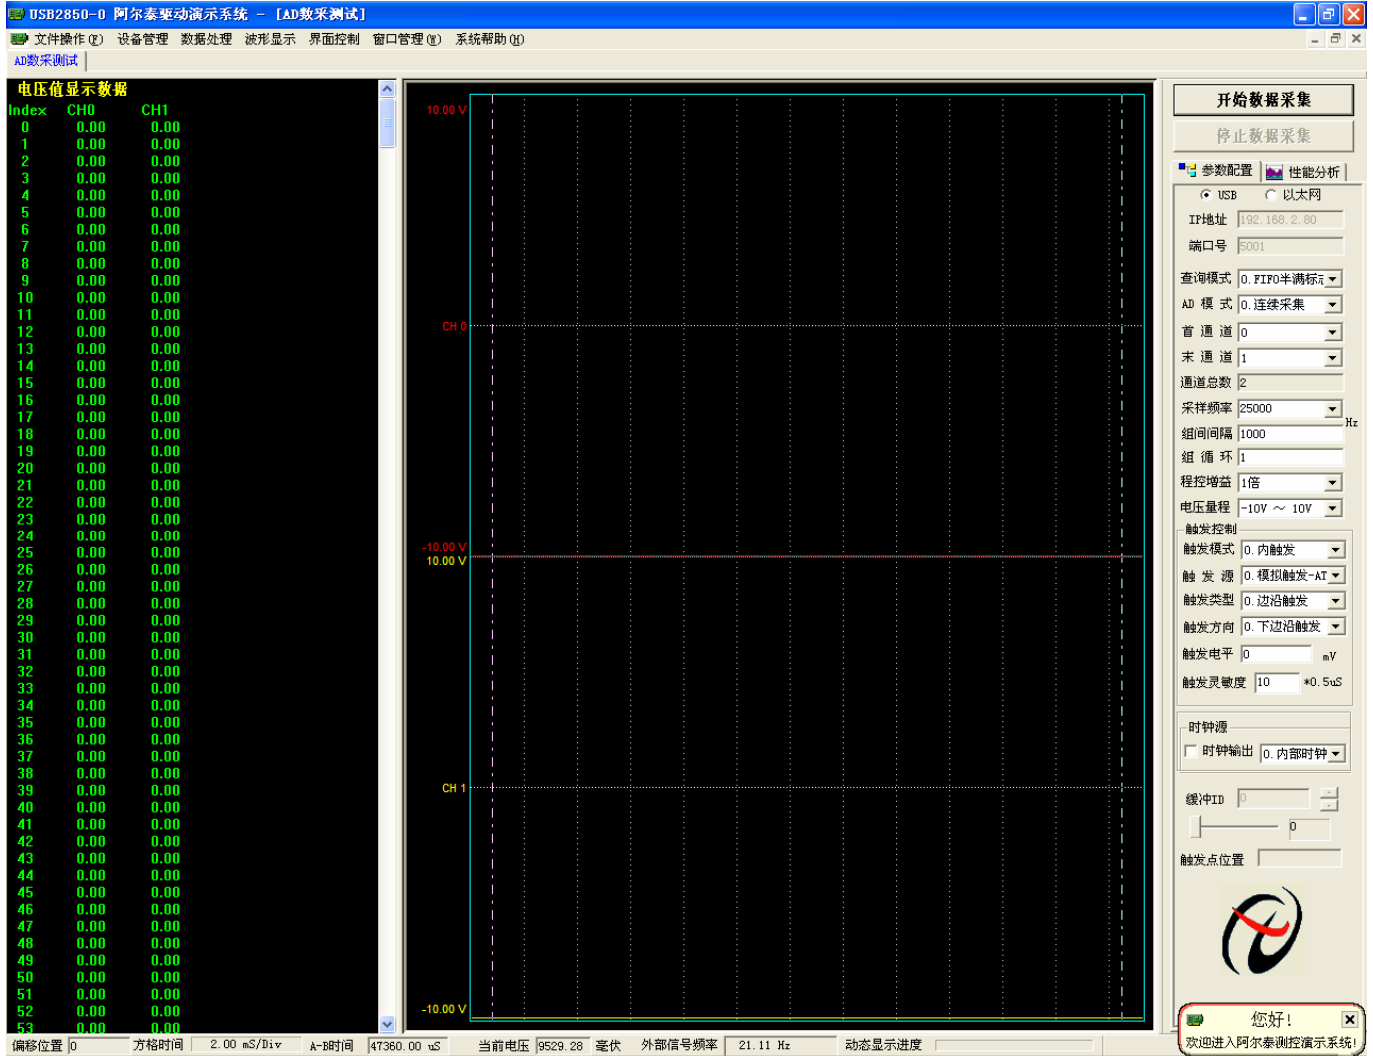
USB2850-0 阿尔泰驱动演示系统 – [AD数采测试]

文件操作(F) 设备管理 数据处理 波形显示 界面控制 窗口管理(W) 系统帮助(H)

AD数采测试

电压值显示数据

| Index | CH0 | CH1 |
|---|---|---|
| 0 | 0.00 | 0.00 |
| 1 | 0.00 | 0.00 |
| 2 | 0.00 | 0.00 |
| 3 | 0.00 | 0.00 |
| 4 | 0.00 | 0.00 |
| 5 | 0.00 | 0.00 |
| 6 | 0.00 | 0.00 |
| 7 | 0.00 | 0.00 |
| 8 | 0.00 | 0.00 |
| 9 | 0.00 | 0.00 |
| 10 | 0.00 | 0.00 |
| 11 | 0.00 | 0.00 |
| 12 | 0.00 | 0.00 |
| 13 | 0.00 | 0.00 |
| 14 | 0.00 | 0.00 |
| 15 | 0.00 | 0.00 |
| 16 | 0.00 | 0.00 |
| 17 | 0.00 | 0.00 |
| 18 | 0.00 | 0.00 |
| 19 | 0.00 | 0.00 |
| 20 | 0.00 | 0.00 |
| 21 | 0.00 | 0.00 |
| 22 | 0.00 | 0.00 |
| 23 | 0.00 | 0.00 |
| 24 | 0.00 | 0.00 |
| 25 | 0.00 | 0.00 |
| 26 | 0.00 | 0.00 |
| 27 | 0.00 | 0.00 |
| 28 | 0.00 | 0.00 |
| 29 | 0.00 | 0.00 |
| 30 | 0.00 | 0.00 |
| 31 | 0.00 | 0.00 |
| 32 | 0.00 | 0.00 |
| 33 | 0.00 | 0.00 |
| 34 | 0.00 | 0.00 |
| 35 | 0.00 | 0.00 |
| 36 | 0.00 | 0.00 |
| 37 | 0.00 | 0.00 |
| 38 | 0.00 | 0.00 |
| 39 | 0.00 | 0.00 |
| 40 | 0.00 | 0.00 |
| 41 | 0.00 | 0.00 |
| 42 | 0.00 | 0.00 |
| 43 | 0.00 | 0.00 |
| 44 | 0.00 | 0.00 |
| 45 | 0.00 | 0.00 |
| 46 | 0.00 | 0.00 |
| 47 | 0.00 | 0.00 |
| 48 | 0.00 | 0.00 |
| 49 | 0.00 | 0.00 |
| 50 | 0.00 | 0.00 |
| 51 | 0.00 | 0.00 |
| 52 | 0.00 | 0.00 |
| 53 | 0.00 | 0.00 |

10.00 V
CH 0
-10.00 V
10.00 V
CH 1
-10.00 V

开始数据采集
停止数据采集
参数配置 性能分析
USB 以太网
IP地址 192.168.2.80
端口号 5001
查询模式 0. FIFO半满标志
AD 模 式 0. 连续采集
首 通 道 0
末 通 道 1
通道总数 2
采样频率 25000 Hz
组间间隔 1000
组 循 环 1
程控增益 1倍
电压量程 -10V ～ 10V
触发控制
触发模式 0. 内触发
触 发 源 0. 模拟触发-AT
触发类型 0. 边沿触发
触发方向 0. 下边沿触发
触发电平 0 mV
触发灵敏度 10 *0.5uS
时钟源
时钟输出 0. 内部时钟
缓冲ID 0
0
触发点位置

您好!
欢迎进入阿尔泰测控演示系统!

偏移位置 0 方格时间 2.00 mS/Div A-B时间 47360.00 uS 当前电压 9529.28 毫伏 外部信号频率 21.11 Hz 动态显示进度